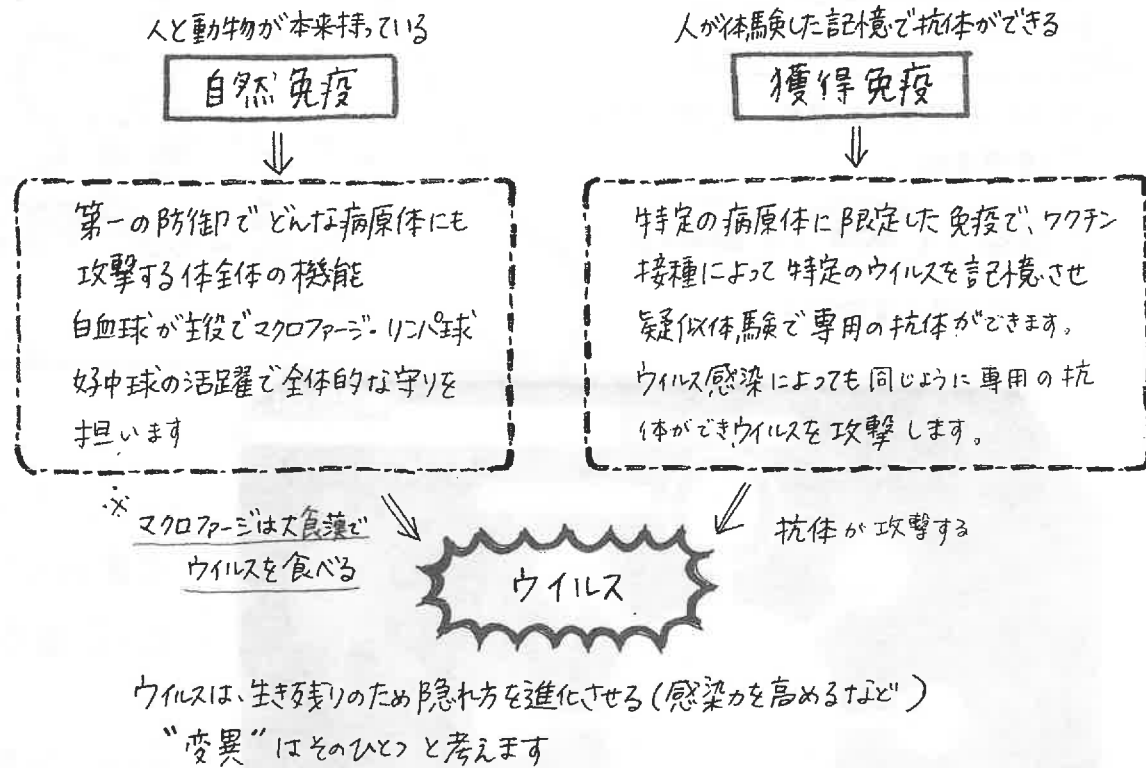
人と動物が本来持っている

自然免疫

第一の防御でどんな病原体にも攻撃する体全体の機能
白血球が主役でマクロファージ・リンパ球
好中球の活躍で全体的な守りを担います

人が体験した記憶で抗体ができる

獲得免疫

特定の病原体に限定した免疫で、ワクチン接種によって特定のウイルスを記憶させ疑似体験で専用の抗体ができます。
ウィルス感染によっても同じように専用の抗体ができウイルスを攻撃します。

※ マクロファージは大食漢でウイルスを食べる

抗体が攻撃する

ウイルス

ウィルスは、生き残りのため隠れ方を進化させる（感染力を高めるなど）
"変異"はそのひとつと考えます